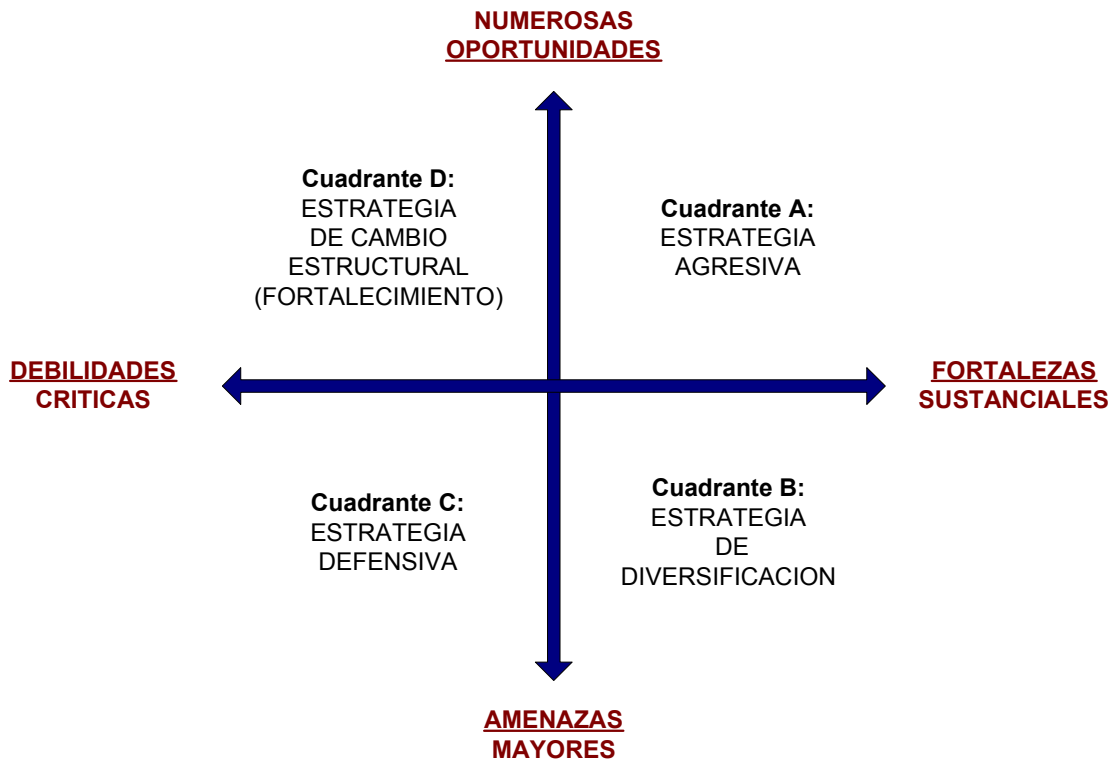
NUMEROSAS OPORTUNIDADES

Cuadrante D:
ESTRATEGIA DE CAMBIO ESTRUCTURAL (FORTALECIMIENTO)

Cuadrante A:
ESTRATEGIA AGRESIVA

DEBILIDADES CRITICAS

FORTALEZAS SUSTANCIALES

Cuadrante C:
ESTRATEGIA DEFENSIVA

Cuadrante B:
ESTRATEGIA DE DIVERSIFICACION

AMENAZAS MAYORES